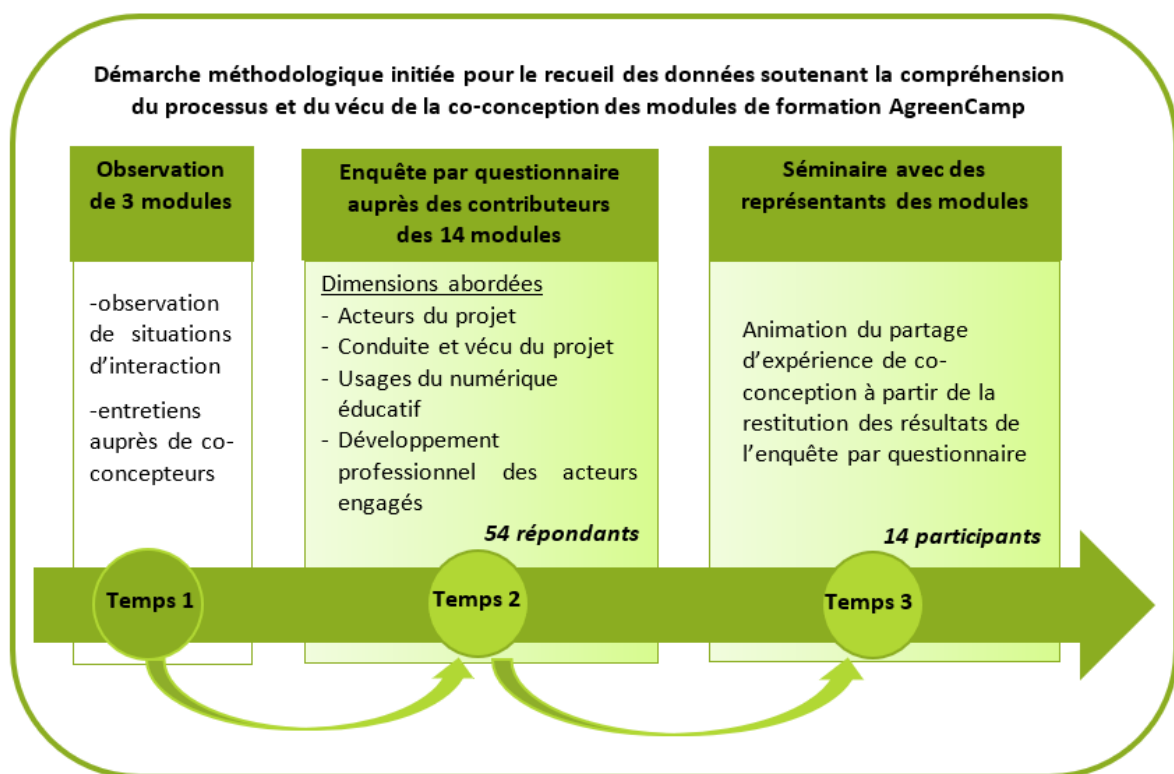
Démarche méthodologique initiée pour le recueil des données soutenant la compréhension du processus et du vécu de la co-conception des modules de formation AgreenCamp

Observation de 3 modules

-observation de situations d'interaction

-entretiens auprès de co-concepteurs

Enquête par questionnaire auprès des contributeurs des 14 modules

Dimensions abordées
- Acteurs du projet
- Conduite et vécu du projet
- Usages du numérique éducatif
- Développement professionnel des acteurs engagés

54 répondants

Séminaire avec des représentants des modules

Animation du partage d'expérience de co-conception à partir de la restitution des résultats de l'enquête par questionnaire

14 participants

Temps 1

Temps 2

Temps 3